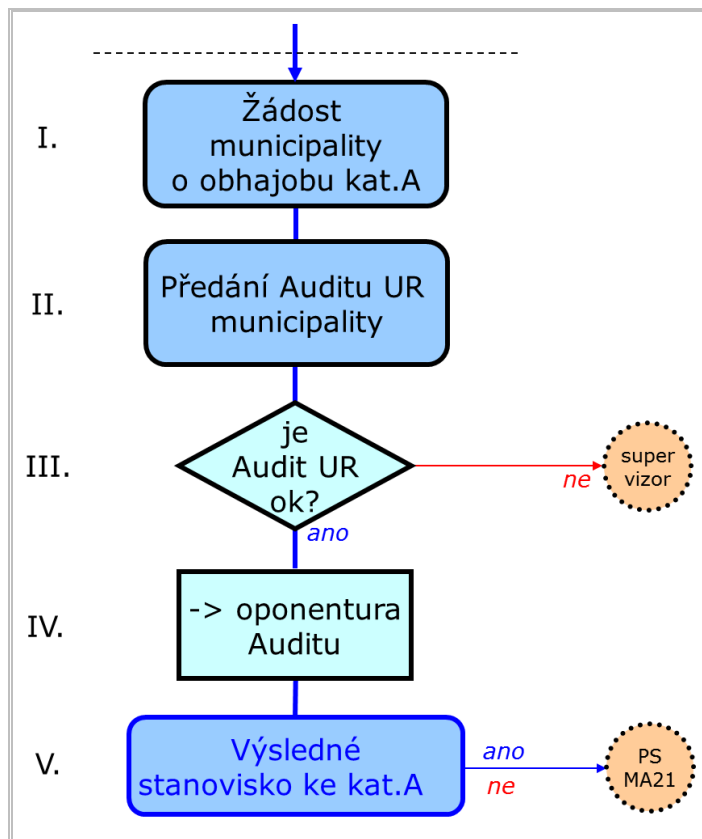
I.

Žádost municipality o obhajobu kat.A

II.

Předání Auditu UR municipality

III.

je Audit UR ok?

ne

super vizor

ano

IV.

-> oponentura Auditu

V.

Výsledné stanovisko ke kat.A

ano

ne

PS MA21